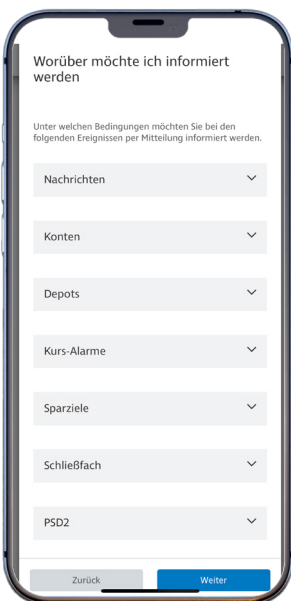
Worüber möchte ich informiert werden

Unter welchen Bedingungen möchten Sie bei den folgenden Ereignissen per Mitteilung informiert werden.

Nachrichten

Konten

Depots

Kurs-Alarme

Sparziele

Schließfach

PSD2

Zurück

Weiter